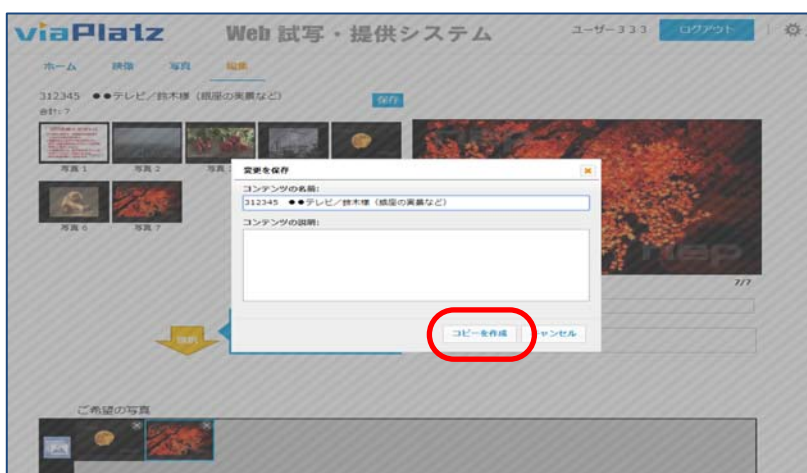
viaPlatz Web 試写・提供システム

ユーザー333 ログアウト

ホーム 映像 写真 編集

312345 ●●テレビ／鈴木様（紙屋の実景など） 保存

合計:7

写真1 写真2 写真3

写真6 写真7

7/7

変更を保存

コンテンツの名称：

312345 ●●テレビ／鈴木様（紙屋の実景など）

コンテンツの説明：

コピーを作成 キャンセル

ご希望の写真